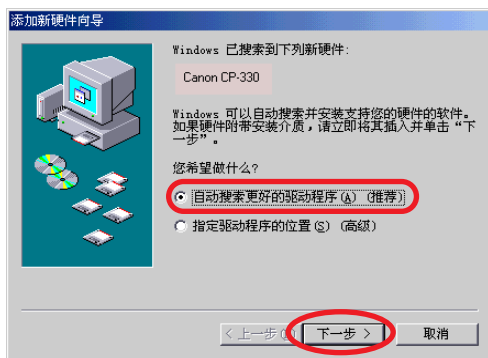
添加新硬件向导

Windows 已搜索到下列新硬件:

Canon CP-330

Windows 可以自动搜索并安装支持您的硬件的软件。如果硬件附带安装介质，请立即将其插入并单击“下一步”。

您希望做什么?

自动搜索更好的驱动程序 (A) (推荐)

指定驱动程序的位置 (S) (高级)

< 上一步 (B)

下一步 >

取消